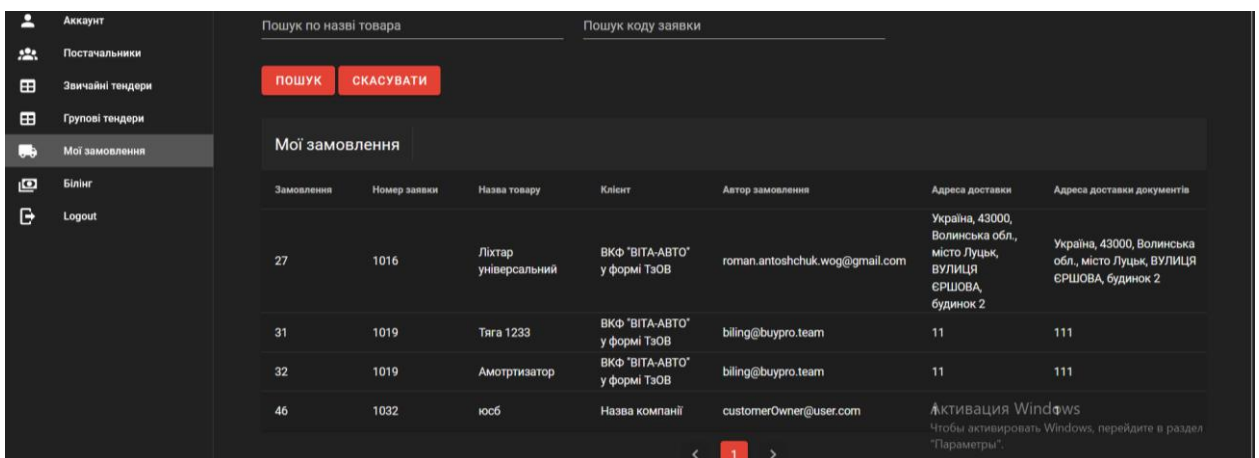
Аккаунт
Постачальники
Звичайні тендери
Групові тендери
Мої замовлення
Білінг
Logout

Пошук по назві товара
Пошук коду заявки

ПОШУК
СКАСУВАТИ

Мої замовлення

| Замовлення | Номер заявки | Назва товару | Клієнт | Автор замовлення | Адреса доставки | Адреса доставки документів |
|---|---|---|---|---|---|---|
| 27 | 1016 | Ліхтар універсальний | ВКФ "ВІТА-АВТО" у формі ТзОВ | roman.antoshchuk.wog@gmail.com | Україна, 43000, Волинська обл., місто Луцьк, ВУЛИЦЯ ЄРШОВА, будинок 2 | Україна, 43000, Волинська обл., місто Луцьк, ВУЛИЦЯ ЄРШОВА, будинок 2 |
| 31 | 1019 | Тяга 1233 | ВКФ "ВІТА-АВТО" у формі ТзОВ | biling@buypro.team | 11 | 111 |
| 32 | 1019 | Амотртизатор | ВКФ "ВІТА-АВТО" у формі ТзОВ | biling@buypro.team | 11 | 111 |
| 46 | 1032 | юсб | Назва компанії | customerOwner@user.com | | |

Активация Windows
Чтобы активировать Windows, перейдите в раздел "Параметры".

‹ 1 ›